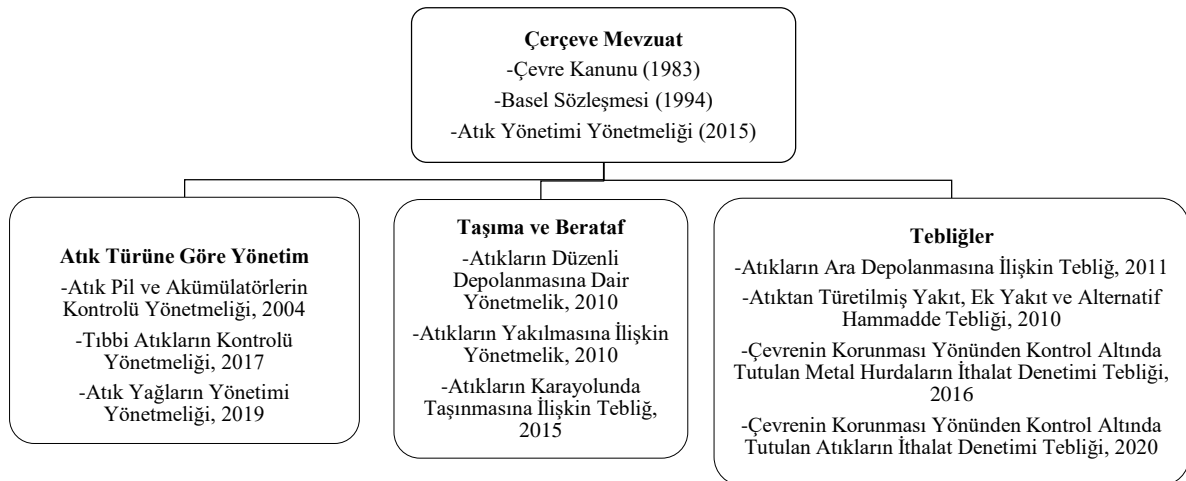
**Çerçeve Mevzuat**
-Çevre Kanunu (1983)
-Basel Sözleşmesi (1994)
-Atık Yönetimi Yönetmeliği (2015)

**Atık Türüne Göre Yönetim**
-Atık Pil ve Akümülatörlerin Kontrolü Yönetmeliği, 2004
-Tıbbi Atıkların Kontrolü Yönetmeliği, 2017
-Atık Yağların Yönetimi Yönetmeliği, 2019

**Taşıma ve Berataf**
-Atıkların Düzenli Depolanmasına Dair Yönetmelik, 2010
-Atıkların Yakılmasına İlişkin Yönetmelik, 2010
-Atıkların Karayolunda Taşınmasına İlişkin Tebliğ, 2015

**Tebliğler**
-Atıkların Ara Depolanmasına İlişkin Tebliğ, 2011
-Atıktan Türetilmiş Yakıt, Ek Yakıt ve Alternatif Hammadde Tebliği, 2010
-Çevrenin Korunması Yönünden Kontrol Altında Tutulan Metal Hurdaların İthalat Denetimi Tebliği, 2016
-Çevrenin Korunması Yönünden Kontrol Altında Tutulan Atıkların İthalat Denetimi Tebliği, 2020